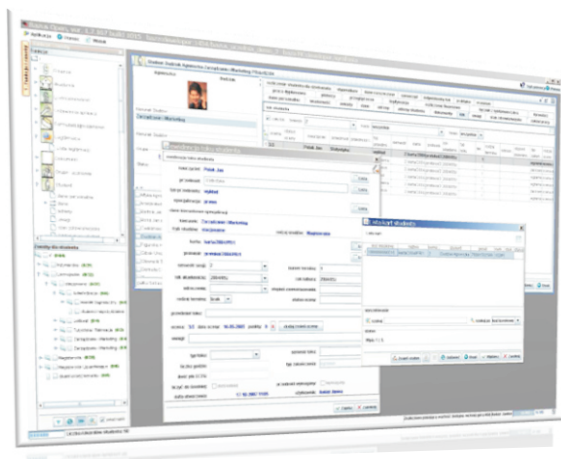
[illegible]
Aplikacja
Okno
Pomoc
Student Stażnik Agnieszka Zarządzanie i Marketing Przejdź do
Student
Zarządzanie i Marketing
Wskaż kartę studenta
Wyszukaj studenta
Nazwisko, Imię
Nazwa
Pomoc
Zapisz
Anuluj
Zmiany dla studenta
Zarządzanie i Marketing
Magisterskie